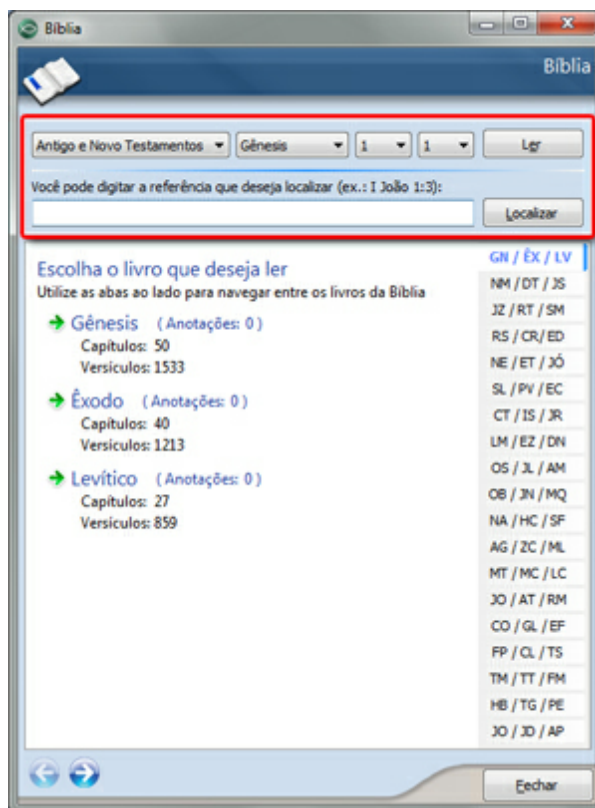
Bíblia

Bíblia

Antigo e Novo Testamentos ▾ Gênesis ▾ 1 ▾ 1 ▾ Ler

Você pode digitar a referência que deseja localizar (ex.: I João 1:3):

Localizar

Escolha o livro que deseja ler
Utilize as abas ao lado para navegar entre os livros da Bíblia

Gênesis (Anotações: 0)
Capítulos: 50
Versículos: 1533

Êxodo (Anotações: 0)
Capítulos: 40
Versículos: 1213

Levítico (Anotações: 0)
Capítulos: 27
Versículos: 859

GN / ÊX / LV
NM / DT / JS
JZ / RT / SM
RS / CR / ED
NE / ET / JÓ
SL / PV / EC
CT / IS / JR
LM / EZ / DN
OS / JL / AM
OB / JN / MQ
NA / HC / SF
AG / ZC / ML
MT / MC / LC
JO / AT / RM
CO / GL / EF
FP / CL / TS
TM / TT / FM
HB / TG / PE
JO / JD / AP

Fechar